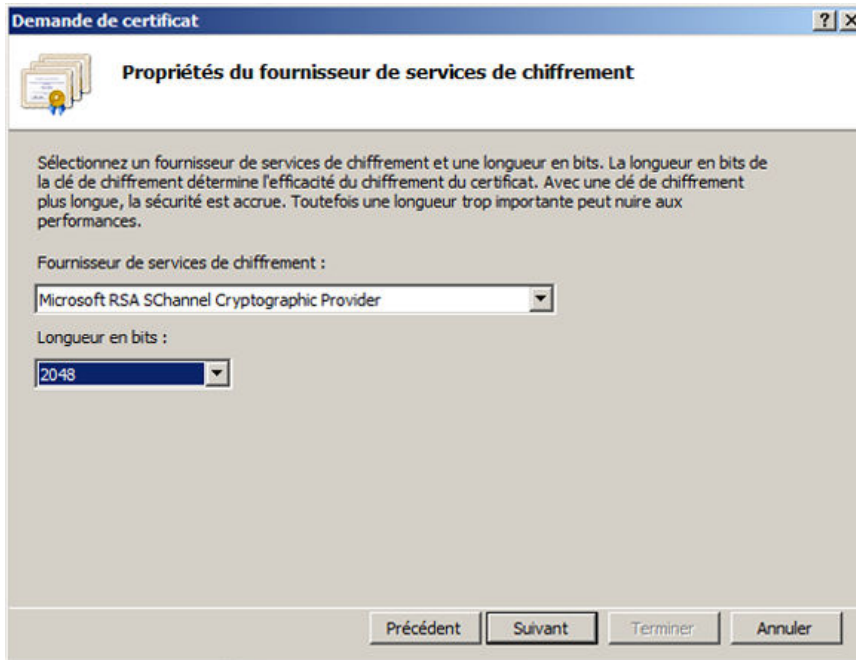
Demande de certificat

?

X

Propriétés du fournisseur de services de chiffrement

Sélectionnez un fournisseur de services de chiffrement et une longueur en bits. La longueur en bits de la clé de chiffrement détermine l'efficacité du chiffrement du certificat. Avec une clé de chiffrement plus longue, la sécurité est accrue. Toutefois une longueur trop importante peut nuire aux performances.

Fournisseur de services de chiffrement :

Microsoft RSA SChannel Cryptographic Provider

Longueur en bits :

2048

Précédent

Suivant

Terminer

Annuler